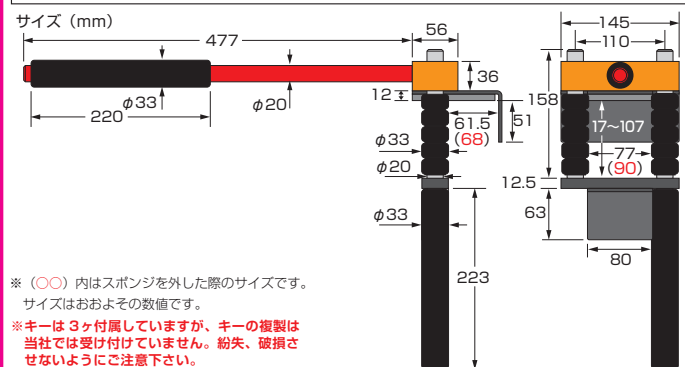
サイズ（mm）

477

220

ϕ33

ϕ20

56

36

12

61.5

(68)

51

ϕ33

ϕ20

ϕ33

223

145

110

158

17~107

77

(90)

12.5

63

80

※（〇〇）内はスポンジを外した際のサイズです。
サイズはおおよその数値です。

※キーは 3ヶ付属していますが、キーの複製は当社では受け付けていません。紛失、破損させないようにご注意下さい。